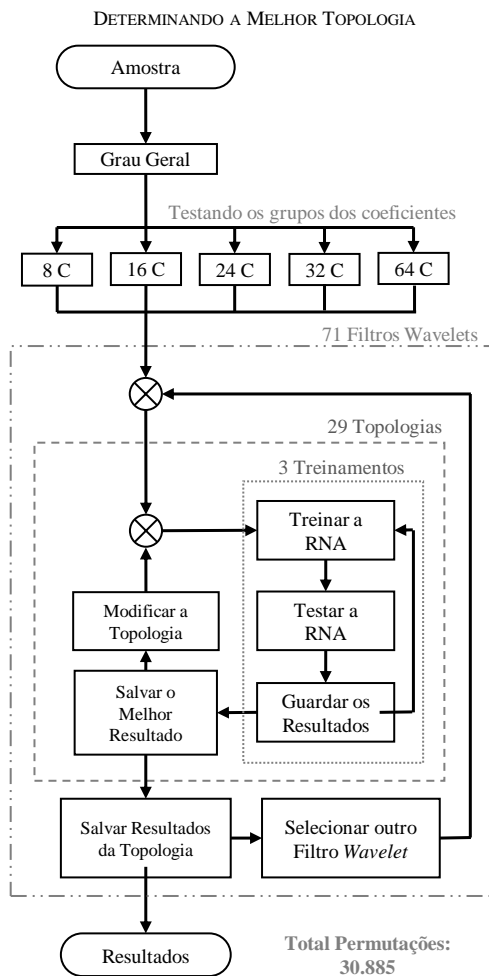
DETERMINANDO A MELHOR TOPOLOGIA

Amostra

Grau Geral

Testando os grupos dos coeficientes

8 C

16 C

24 C

32 C

64 C

71 Filtros Wavelets

29 Topologias

3 Treinamentos

Treinar a RNA

Testar a RNA

Guardar os Resultados

Modificar a Topologia

Salvar o Melhor Resultado

Salvar Resultados da Topologia

Selecionar outro Filtro *Wavelet*

Resultados

**Total Permutações: 30.885**